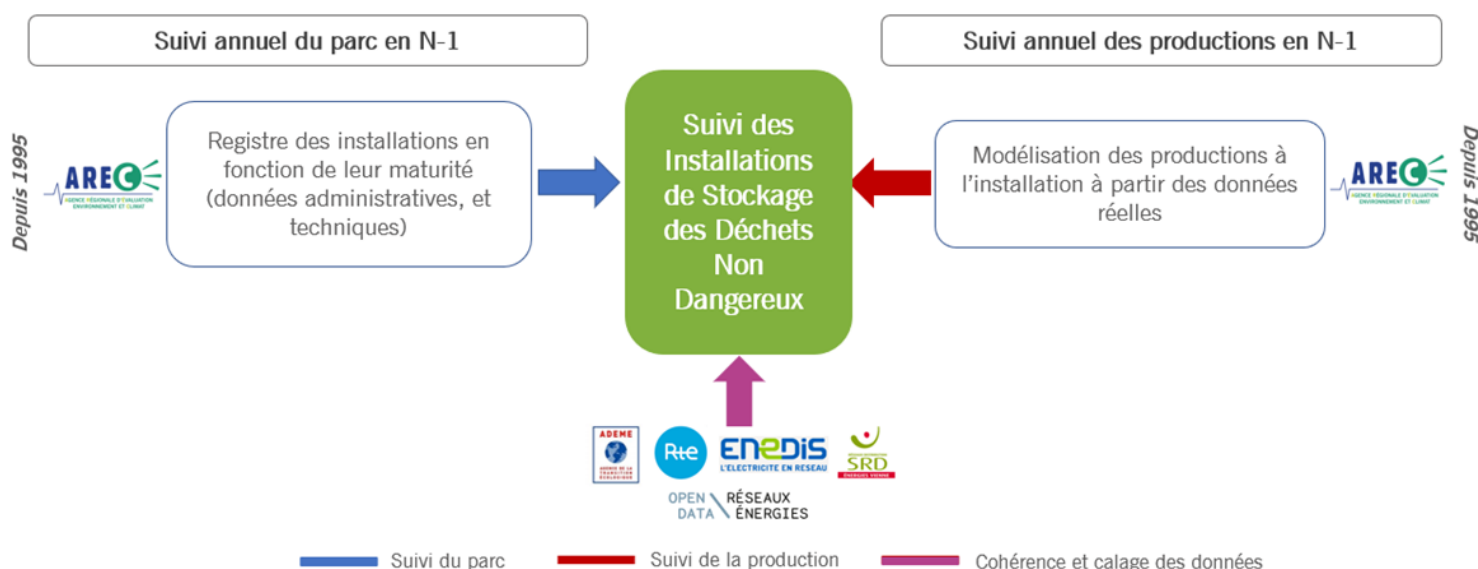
Suivi annuel du parc en N-1

Suivi annuel des productions en N-1

Depuis 1995

AREC
AGENCE RÉGIONALE D'ÉVALUATION ENVIRONNEMENT ET CLIMAT

Registre des installations en fonction de leur maturité (données administratives, et techniques)

Suivi des Installations de Stockage des Déchets Non Dangereux

Modélisation des productions à l'installation à partir des données réelles

AREC
AGENCE RÉGIONALE D'ÉVALUATION ENVIRONNEMENT ET CLIMAT

Depuis 1995

ADEME
AGENCE DE LA TRANSITION ÉCOLOGIQUE

Rte

ENEDIS
L'ELECTRICITE EN RESEAU

SRD

OPEN DATA RÉSEAUX ÉNERGIES

Suivi du parc

Suivi de la production

Cohérence et calage des données